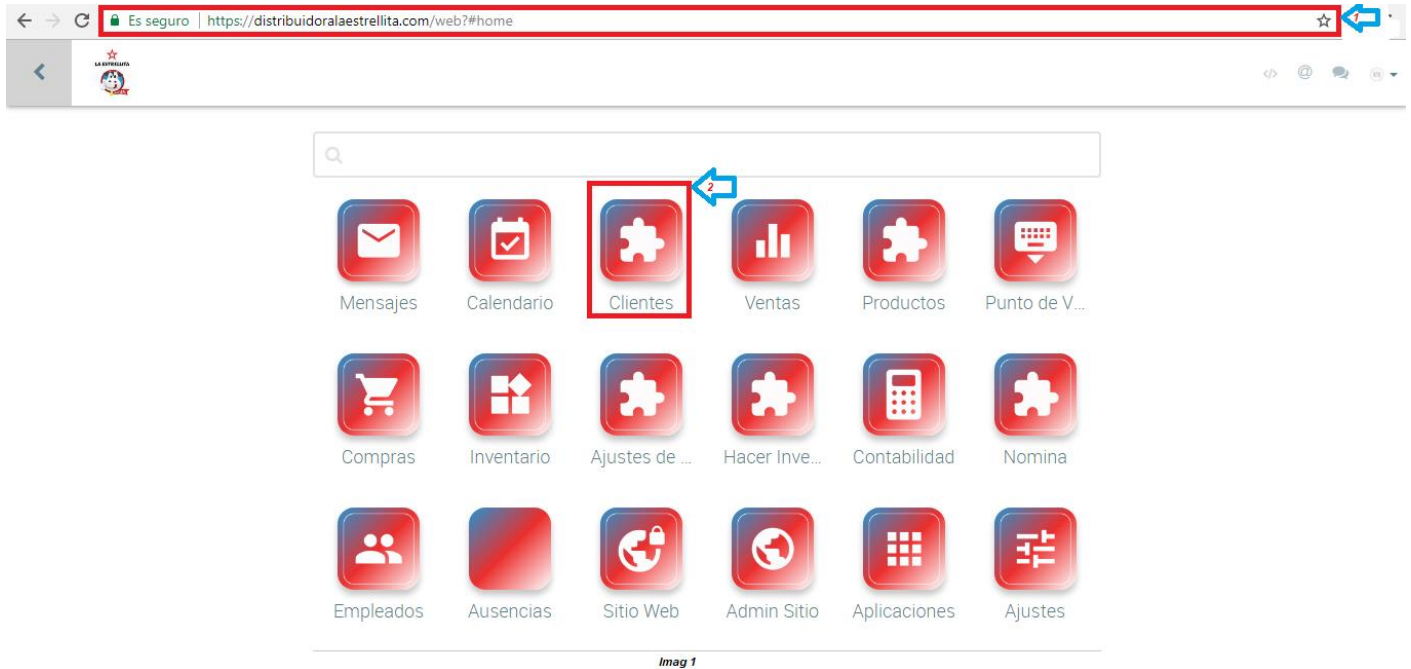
Es seguro | https://distribuidoralaestrellita.com/web?#home

1

LA ESTRELLITA

2

Mensajes
Calendario
Clientes
Ventas
Productos
Punto de V...

Compras
Inventario
Ajustes de ...
Hacer Inve...
Contabilidad
Nomina

Empleados
Ausencias
Sitio Web
Admin Sitio
Aplicaciones
Ajustes

Imag 1